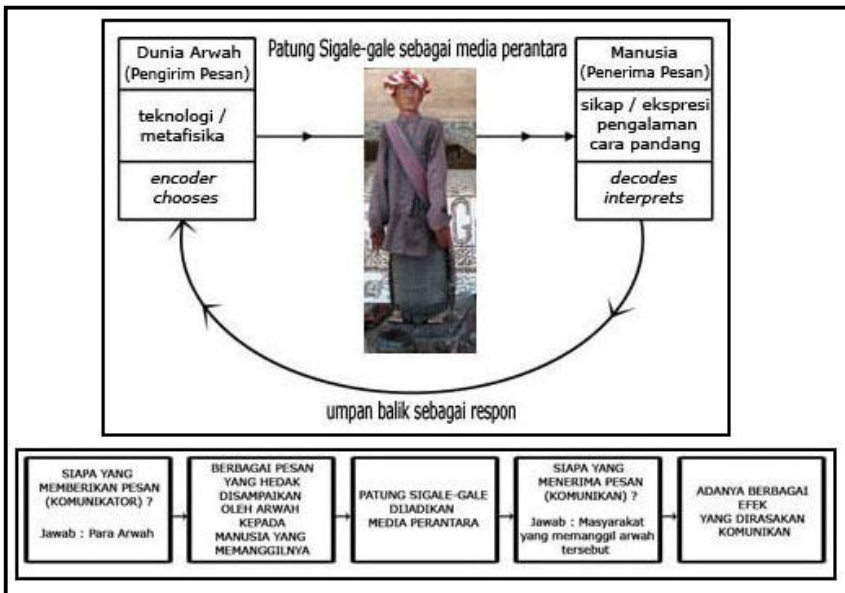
Dunia Arwah
(Pengirim Pesan)

teknologi / metafisika

encoder
chooses

Patung Sigale-gale sebagai media perantara

Manusia
(Penerima Pesan)

sikap / ekspresi
pengalaman
cara pandang

decodes
interprets

umpan balik sebagai respon

SIAPA YANG MEMBERIKAN PESAN (KOMUNIKATOR) ?

Jawab : Para Arwah

BERBAGAI PESAN YANG HEDAK DISAMPAIKAN OLEH ARWAH KEPADA MANUSIA YANG MEMANGGILNYA

PATUNG SIGALE-GALE DIJADIKAN MEDIA PERANTARA

SIAPA YANG MENERIMA PESAN (KOMUNIKAN) ?

Jawab : Masyarakat yang memanggil arwah tersebut

ADANYA BERBAGAI EFEK YANG DIRASAKAN KOMUNIKAN